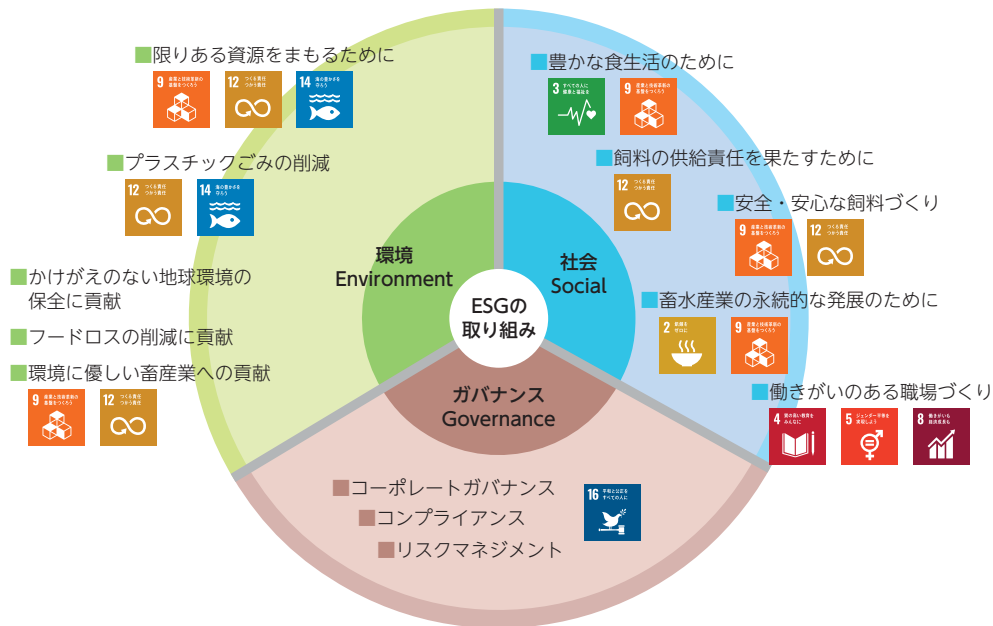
■限りある資源をまもるために
9 産業と技術革新の基盤をつくろう
12 つくる責任つかう責任
14 海の豊かさを守ろう

■プラスチックごみの削減
12 つくる責任つかう責任
14 海の豊かさを守ろう

■かけがえのない地球環境の保全に貢献

■フードロスの削減に貢献

■環境に優しい畜産業への貢献
9 産業と技術革新の基盤をつくろう
12 つくる責任つかう責任

■豊かな食生活のために
3 すべての人に健康と福祉を
9 産業と技術革新の基盤をつくろう

■飼料の供給責任を果たすために
12 つくる責任つかう責任

■安全・安心な飼料づくり
9 産業と技術革新の基盤をつくろう
12 つくる責任つかう責任

■畜水産業の永続的な発展のために
2 飢餓をゼロに
9 産業と技術革新の基盤をつくろう

■働きがいのある職場づくり
4 質の高い教育をみんなに
5 ジェンダー平等を実現しよう
8 働きがいも経済成長も

環境
Environment

社会
Social

ESGの
取り組み

ガバナンス
Governance

■コーポレートガバナンス
■コンプライアンス
■リスクマネジメント
16 平和と公正をすべての人に